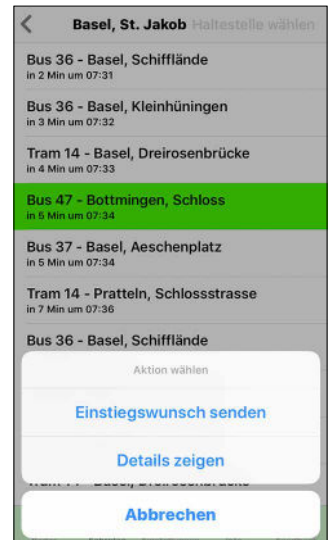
Basel, St. Jakob Haltestelle wählen

Bus 36 - Basel, Schifflände
in 2 Min um 07:31

Bus 36 - Basel, Kleinhüningen
in 3 Min um 07:32

Tram 14 - Basel, Dreirosenbrücke
in 4 Min um 07:33

Bus 47 - Bottmingen, Schloss
in 5 Min um 07:34

Bus 37 - Basel, Aeschenplatz
in 5 Min um 07:34

Tram 14 - Pratteln, Schlossstrasse
in 7 Min um 07:36

Bus 36 - Basel, Schifflände

Aktion wählen

Einstiegswunsch senden

Details zeigen

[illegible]

Abbrechen